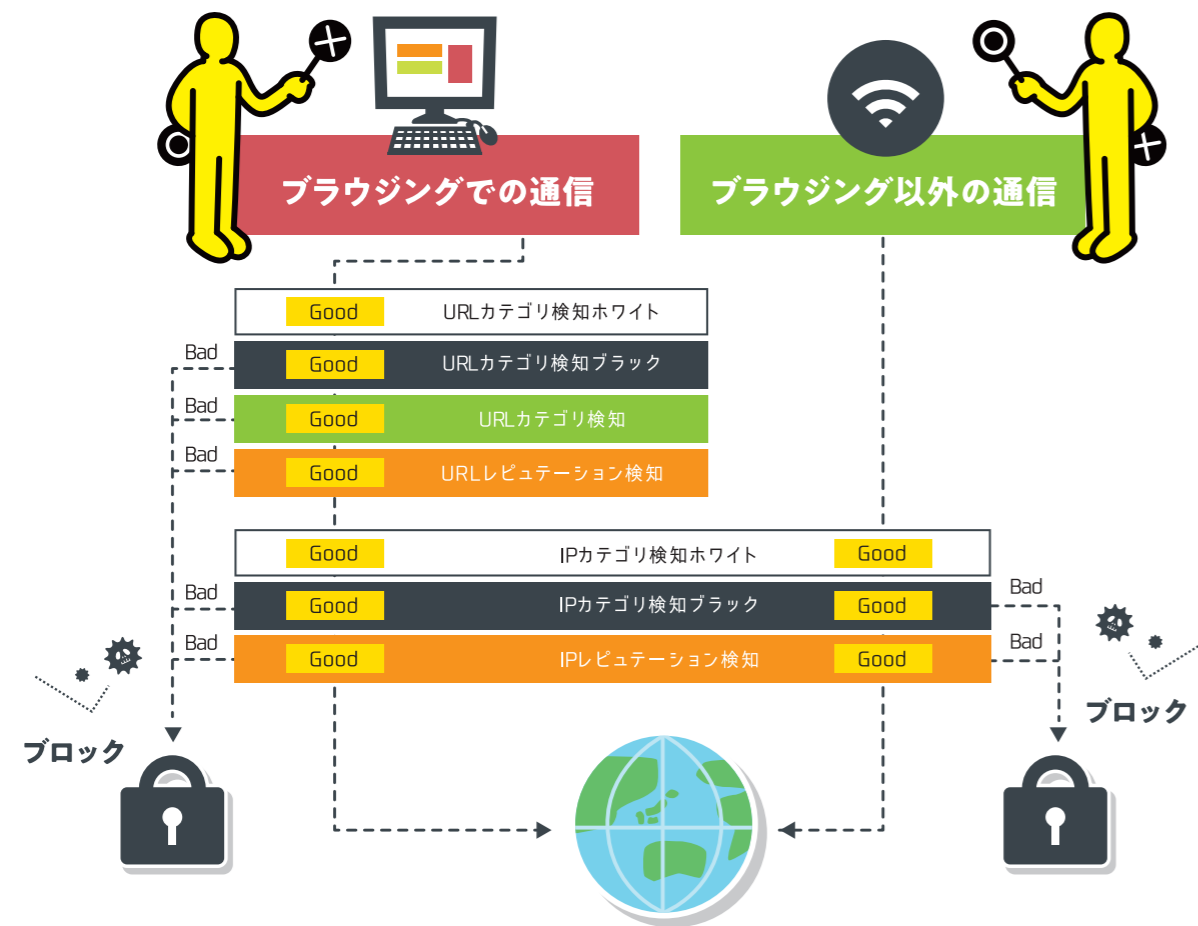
ブラウジングでの通信

ブラウジング以外の通信

Good URLカテゴリ検知ホワイト

Bad

Good URLカテゴリ検知ブラック

Bad

Good URLカテゴリ検知

Bad

Good URLレピュテーション検知

Good IPカテゴリ検知ホワイト Good

Bad

Good IPカテゴリ検知ブラック Good

Bad

Bad

Good IPレピュテーション検知 Good

Bad

ブロック

ブロック